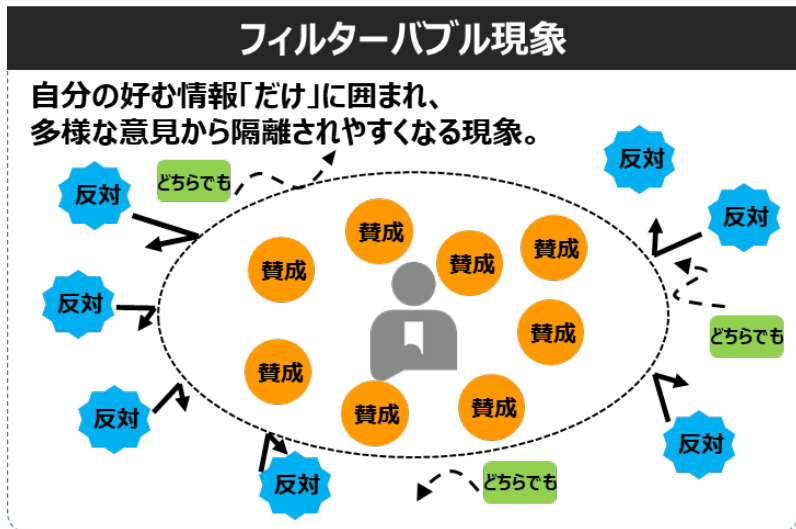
フィルターバブル現象

自分の好む情報「だけ」に囲まれ、多様な意見から隔離されやすくなる現象。

どちらでも

反対

反対

反対

反対

反対

賛成

賛成

賛成

賛成

賛成

賛成

賛成

賛成

反対

反対

どちらでも

反対

どちらでも